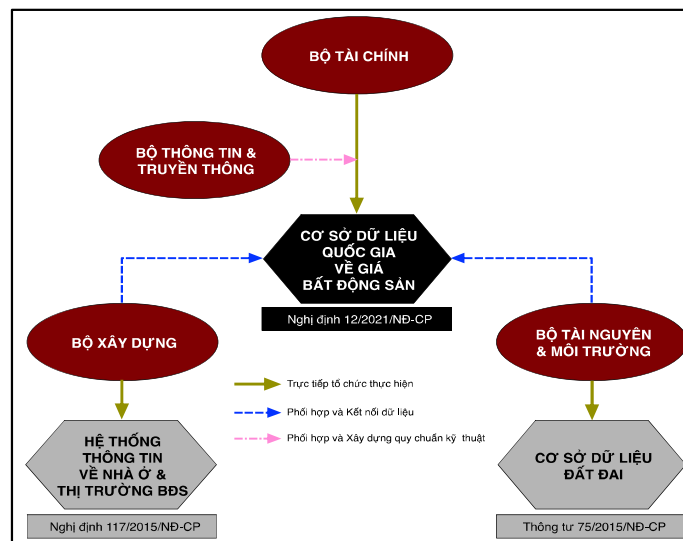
BỘ TÀI CHÍNH

BỘ THÔNG TIN & TRUYỀN THÔNG

CƠ SỞ DỮ LIỆU QUỐC GIA VỀ GIÁ BẤT ĐỘNG SẢN

Nghị định 12/2021/NĐ-CP

BỘ XÂY DỰNG

BỘ TÀI NGUYÊN & MÔI TRƯỜNG

Trực tiếp tổ chức thực hiện

Phối hợp và Kết nối dữ liệu

Phối hợp và Xây dựng quy chuẩn kỹ thuật

HỆ THỐNG THÔNG TIN VỀ NHÀ Ở & THỊ TRƯỜNG BĐS

Nghị định 117/2015/NĐ-CP

CƠ SỞ DỮ LIỆU ĐẤT ĐAI

Thông tư 75/2015/NĐ-CP